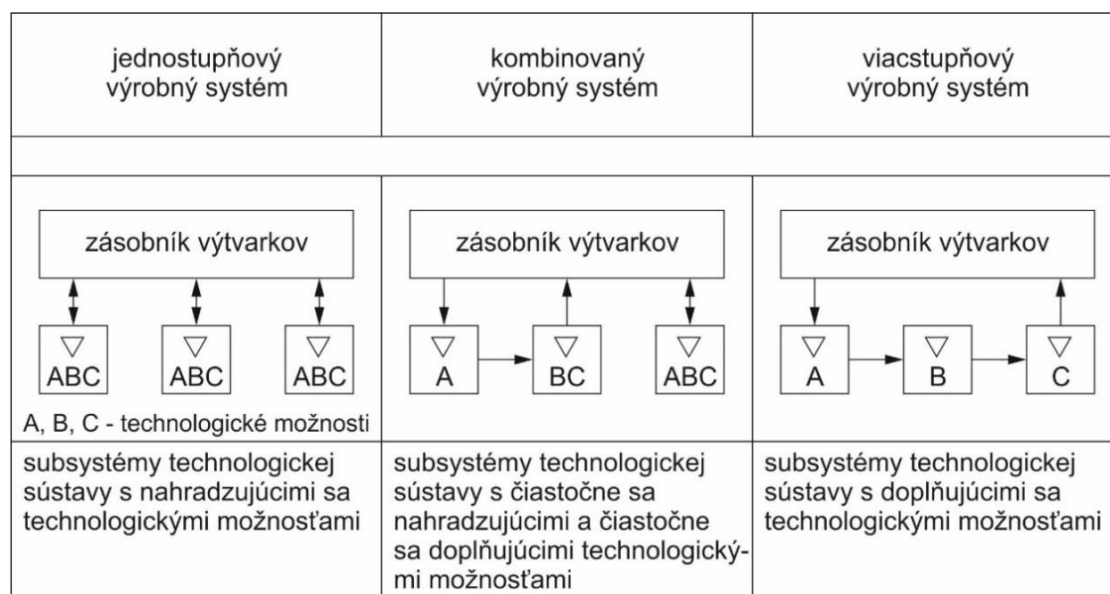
| jednostupňový výrobný systém | kombinovaný výrobný systém | viacstupňový výrobný systém |
|---|---|---|
| | | |
| zásobník výtvarkov ABC ABC ABC A, B, C - technologické možnosti | zásobník výtvarkov A BC ABC | zásobník výtvarkov A B C |
| subsystémy technologickej sústavy s nahradzujúcimi sa technologickými možnosťami | subsystémy technologickej sústavy s čiastočne sa nahradzujúcimi a čiastočne sa doplňujúcimi technologickými možnosťami | subsystémy technologickej sústavy s doplňujúcimi sa technologickými možnosťami |